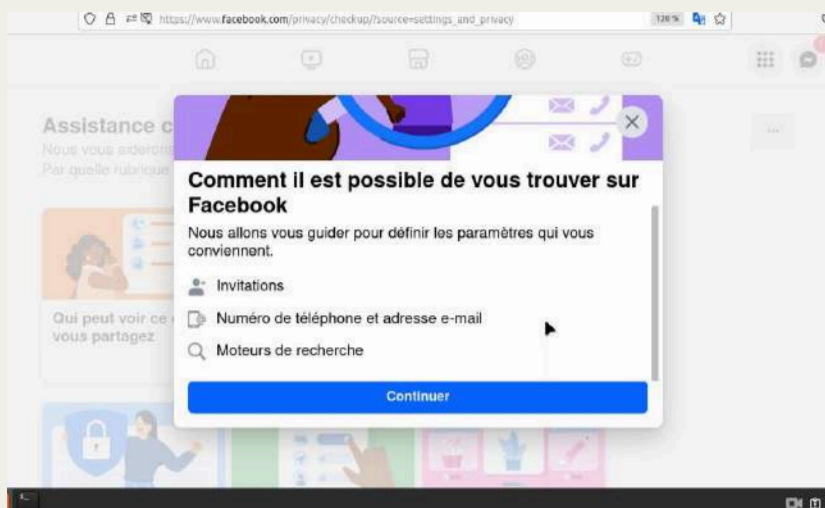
https://www.facebook.com/privacy/checkup/?source=settings_and_privacy

120 %

Assistance c

Nous vous aiderons

Par quelle rubrique

Qui peut voir ce

vous partagez

Comment il est possible de vous trouver sur Facebook

Nous allons vous guider pour définir les paramètres qui vous conviennent.

Invitations

Numéro de téléphone et adresse e-mail

Moteurs de recherche

Continuer